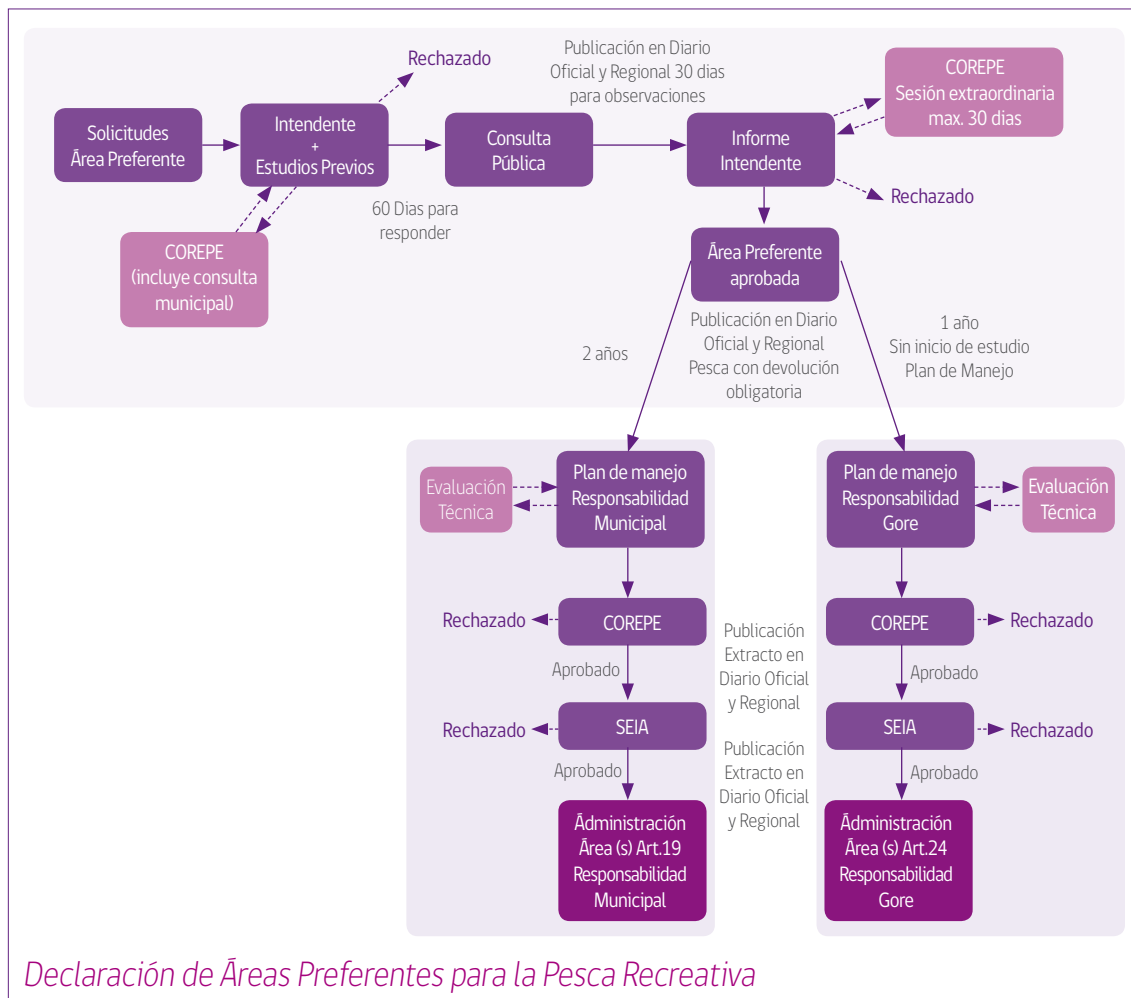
Solicitudes Área Preferente

Intendente + Estudios Previos

Rechazado

Publicación en Diario Oficial y Regional 30 dias para observaciones

Consulta Pública

Informe Intendente

COREPE Sesión extraordinaria max. 30 dias

Rechazado

60 Dias para responder

COREPE (incluye consulta municipal)

Área Preferente aprobada

Publicación en Diario Oficial y Regional Pesca con devolución obligatoria

2 años

1 año Sin inicio de estudio Plan de Manejo

Evaluación Técnica

Plan de manejo Responsabilidad Municipal

Plan de manejo Responsabilidad Gore

Evaluación Técnica

Rechazado

COREPE

Publicación Extracto en Diario Oficial y Regional

COREPE

Rechazado

Aprobado

Aprobado

Rechazado

SEIA

SEIA

Rechazado

Aprobado

Publicación Extracto en Diario Oficial y Regional

Aprobado

Administración Área (s) Art.19 Responsabilidad Municipal

Administración Área (s) Art.24 Responsabilidad Gore

Declaración de Áreas Preferentes para la Pesca Recreativa